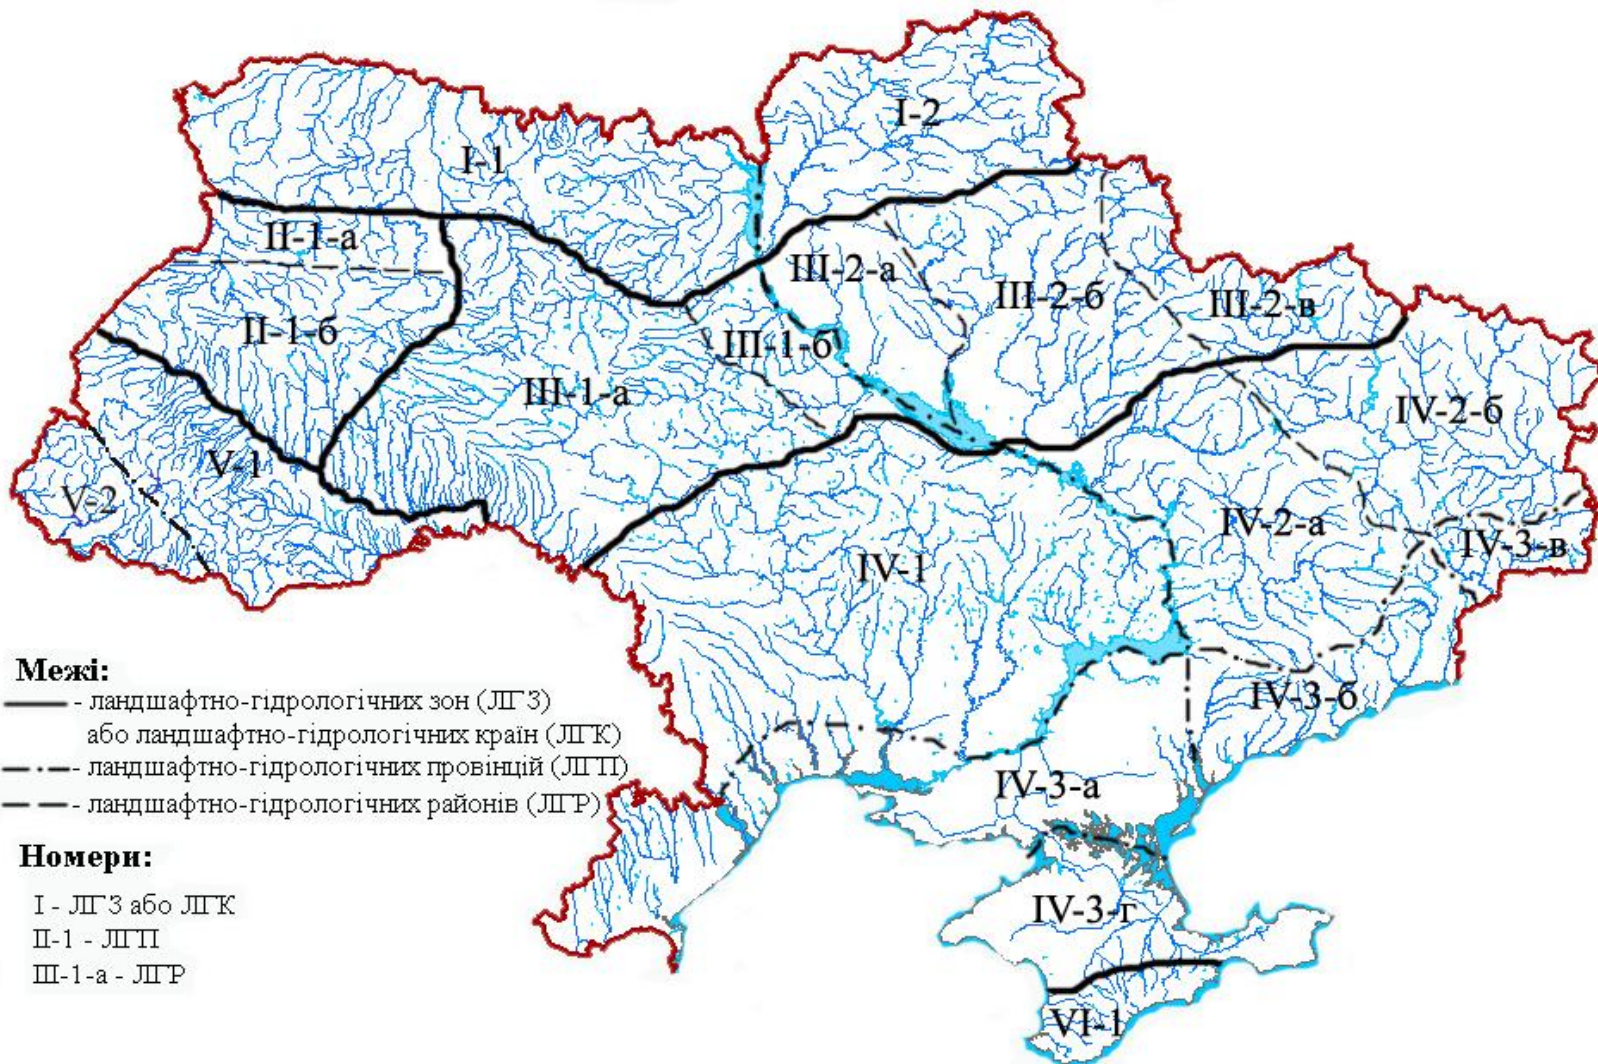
I-2

I-1

II-1-а

III-2-а

III-2-б

III-2-в

II-1-б

III-1-б

III-1-а

IV-2-б

V-1

V-2

IV-2-а

IV-3-в

IV-1

IV-3-б

IV-3-а

IV-3-г

VI-1

Межі:
- ландшафтно-гідрологічних зон (ЛГЗ) або ландшафтно-гідрологічних країн (ЛГК)
- ландшафтно-гідрологічних провінцій (ЛГП)
- ландшафтно-гідрологічних районів (ЛГР)

Номери:
I - ЛГЗ або ЛГК
II-1 - ЛГП
III-1-а - ЛГР